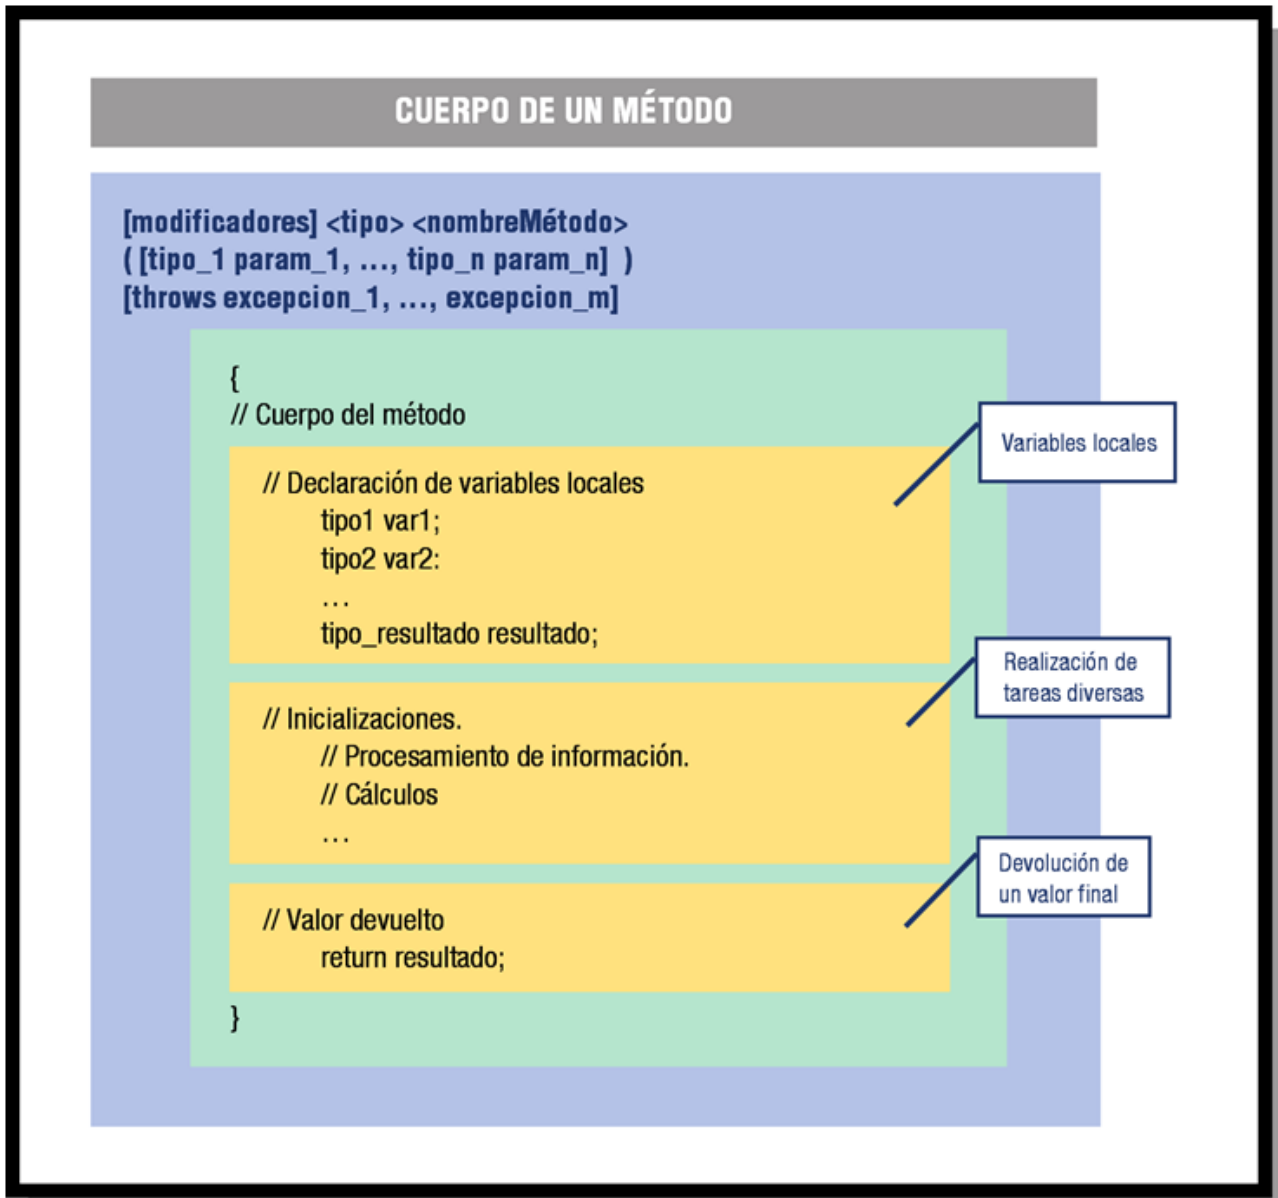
CUERPO DE UN MÉTODO

[modificadores] <tipo> <nombreMétodo>
( [tipo_1 param_1, ..., tipo_n param_n] )
[throws excepcion_1, ..., excepcion_m]

{
// Cuerpo del método

// Declaración de variables locales
tipo1 var1;
tipo2 var2:
...
tipo_resultado resultado;

Variables locales

// Inicializaciones.
// Procesamiento de información.
// Cálculos
...

Realización de tareas diversas

// Valor devuelto
return resultado;

Devolución de un valor final

}